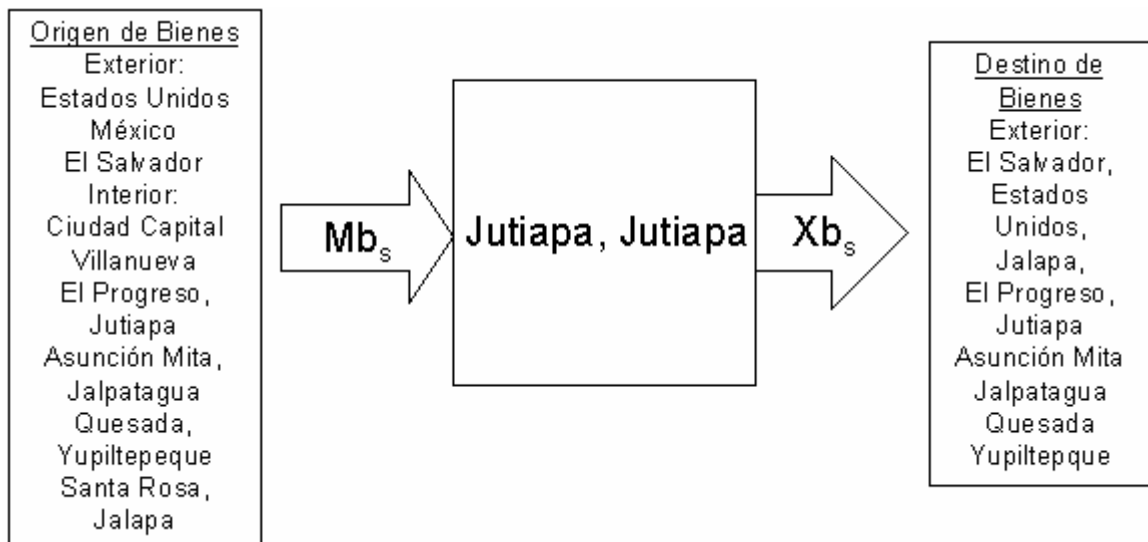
Origen de Bienes
Exterior:
Estados Unidos
México
El Salvador
Interior:
Ciudad Capital
Villanueva
El Progreso,
Jutiapa
Asunción Mita,
Jalpatagua
Quesada,
Yupiltepeque
Santa Rosa,
Jalapa

$Mb_s$

Jutiapa, Jutiapa

$Xb_s$

Destino de Bienes
Exterior:
El Salvador,
Estados Unidos,
Jalapa,
El Progreso,
Jutiapa
Asunción Mita
Jalpatagua
Quesada
Yupiltepque